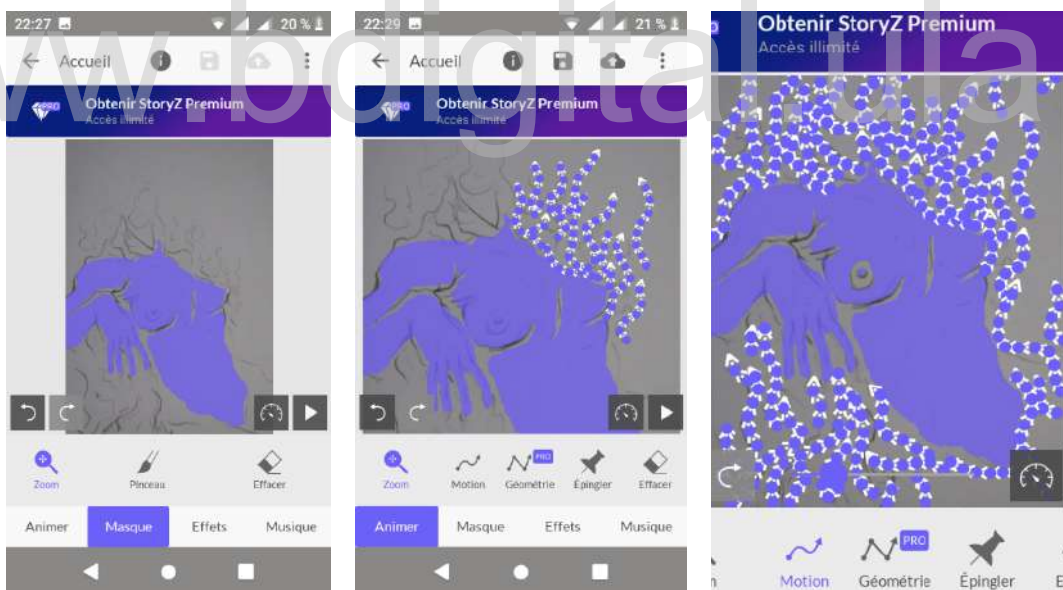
www.bdigital.ula

22:27 20 %

Accueil

PRO Obtenir StoryZ Premium
Accès illimité

Zoom
Pinceau
Effacer

Animer
Masque
Effets
Musique

22:29 21 %

Accueil

PRO Obtenir StoryZ Premium
Accès illimité

Zoom
Motion
PRO Géométrie
Épingler
Effacer

Animer
Masque
Effets
Musique

Obtenir StoryZ Premium
Accès illimité

Motion
PRO Géométrie
Épingler